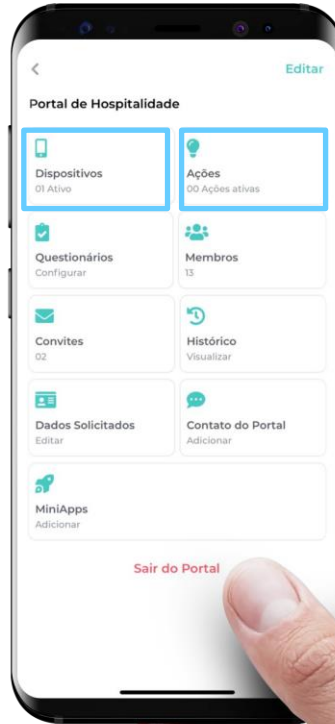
<

Editar

Portal de Hospitalidade

Dispositivos
01 Ativo

Ações
00 Ações ativas

Questionários
Configurar

Membros
13

Convites
02

Histórico
Visualizar

Dados Solicitados
Editar

Contato do Portal
Adicionar

MiniApps
Adicionar

Sair do Portal